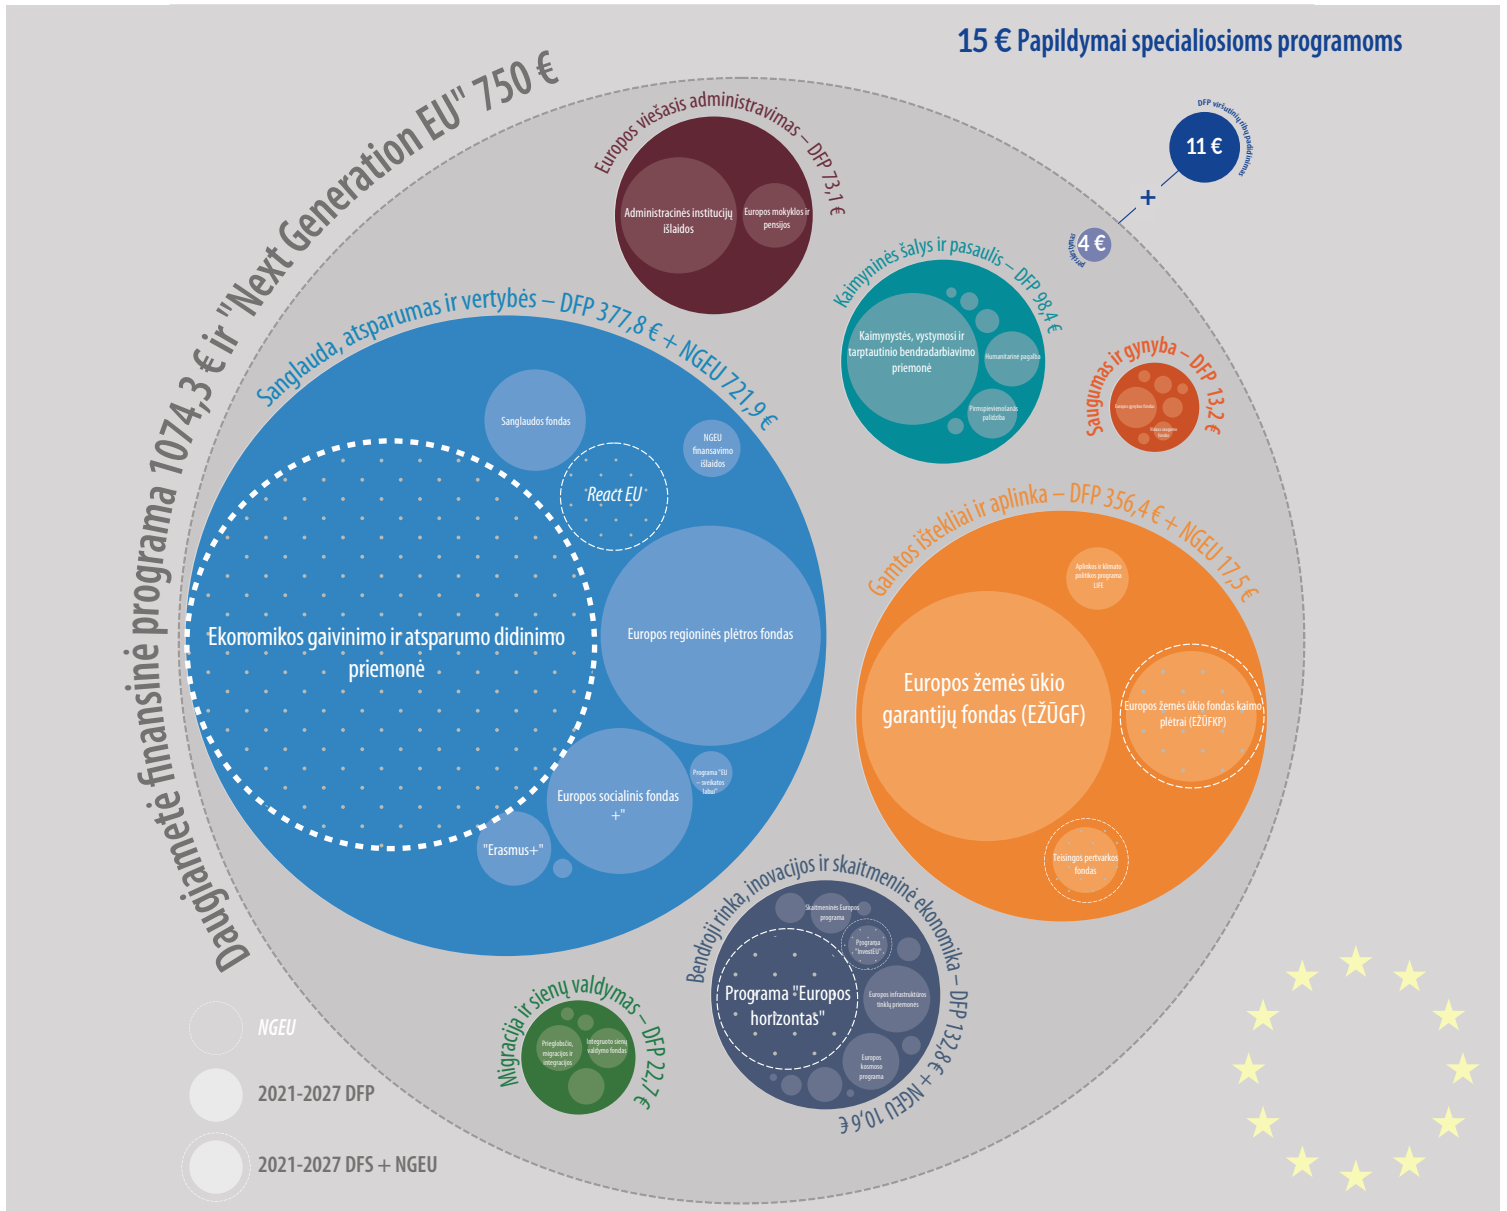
15 € Papildymai specialiosioms programoms

DFP viršutinių ribų padidinimas

11 €

+

4 €

Daugiametė finansinė programa 1074,3 € ir "Next Generation EU" 750 €

Europos viešasis administravimas – DFP 73,1 €

Administracinės institucijų išlaidos

Europos mokyklos ir pensijos

Kaimyninės šalys ir pasaulis – DFP 98,4 €

Kaimynystės, vystymosi ir tarptautinio bendradarbiavimo priemonė

Humanitarinė pagalba

Pasirengimo narystei pagalba

Saugumas ir gynyba – DFP 13,2 €

Sanglauda, atsparumas ir vertybės – DFP 377,8 € + NGEU 721,9 €

Sanglaudos fondas

NGEU finansavimo išlaidos

"React EU"

Ekonomikos gaivinimo ir atsparumo didinimo priemonė

Europos regioninės plėtros fondas

Europos socialinis fondas +"

Programa "ES – sveikatos labui"

"Erasmus+"

Gamtos ištekliai ir aplinka – DFP 356,4 € + NGEU 17,5 €

Aplinkos ir klimato politikos programa LIFE

Europos žemės ūkio garantijų fondas (EŽŪGF)

Europos žemės ūkio fondas kaimo plėtrai (EŽŪFKP)

Teisingos pertvarkos fondas

Bendroji rinka, inovacijos ir skaitmeninė ekonomika – DFP 132,8 € + NGEU 10,6 €

Skaitmeninės Europos programa

Programa "InvestEU"

Programa "Europos horizontas"

Europos infrastruktūros tinklų priemonės

Europos kosmoso programa

Migracija ir sienų valdymas – DFP 22,7 €

Prieglobsčio, migracijos ir integracijos

Integruoto sienų valdymo fondas

NGEU

2021-2027 DFP

2021-2027 DFS + NGEU